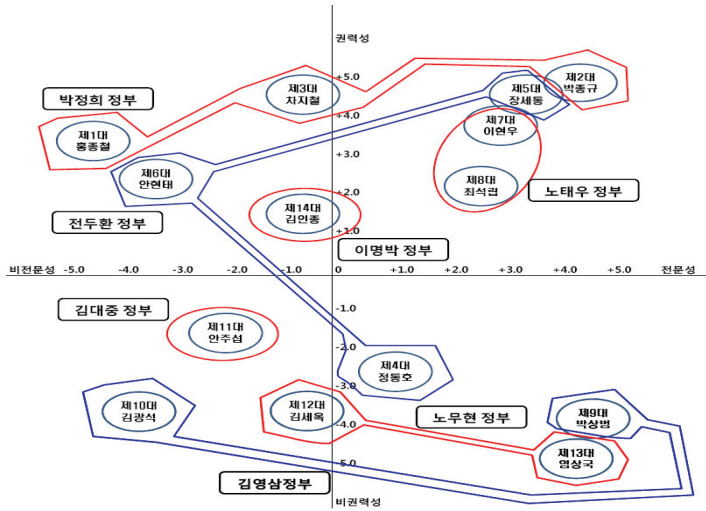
권력성

+5.0

+4.0

+3.0

+2.0

+1.0

박정희 정부

제1대
홍종철

제3대
차지철

제2대
박종규

제5대
장세동

제7대
이현우

제6대
안현태

제8대
최석련

노태우 정부

전두환 정부

제14대
김인종

이명박 정부

비전문성 -5.0 -4.0 -3.0 -2.0 -1.0 0 +1.0 +2.0 +3.0 +4.0 +5.0 전문성

김대중 정부

-1.0

제11대
안주섭

-2.0

제4대
정동호

-3.0

제10대
김광석

제12대
김세옥

-4.0

노무현 정부

제9대
박상범

제13대
염상국

-5.0

김영삼정부

비권력성